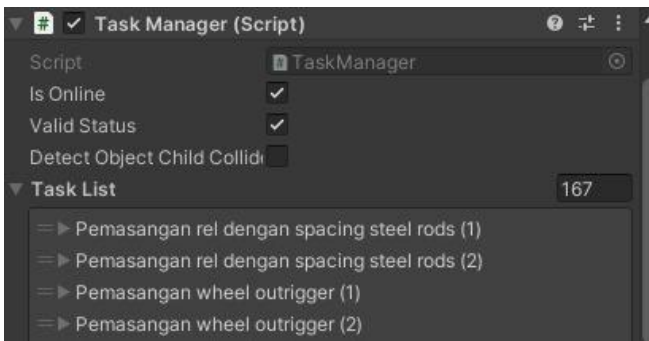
Task Manager (Script)

Script TaskManager

Is Online

Valid Status

Detect Object Child Collid

Task List 167

Pemasangan rel dengan spacing steel rods (1)

Pemasangan rel dengan spacing steel rods (2)

Pemasangan wheel outrigger (1)

Pemasangan wheel outrigger (2)